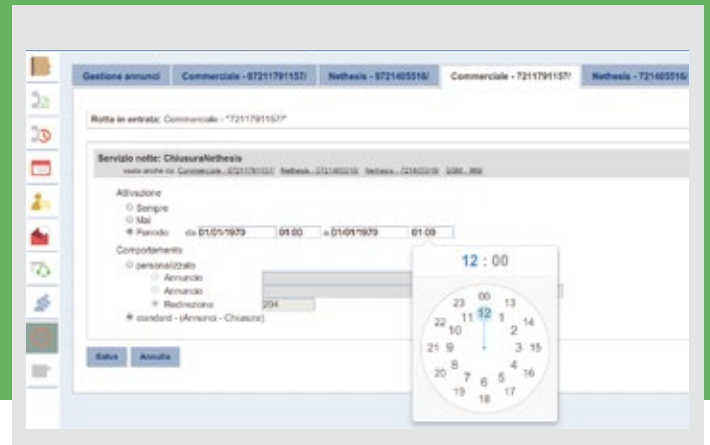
Gestione annunci | Commerciale - 07211791157/ | Nethesis - 0721405516/ | Commerciale - 7211791157/ | Nethesis - 721405516/

Rotta in entrata: Commerciale - "7211791157"

Servizio notte: ChiusuraNethesis
usato anche su: Commerciale - 07211791157/ Nethesis - 0721405516/ Nethesis - 721405516/ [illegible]

Attivazione
Sempre
Mai
Periodo da 01/01/1970 01:00 a 01/01/1970 01:00

Comportamento
personalizzato
Annuncio
Annuncio
Redirezione 204
standard - (Annunci - Chiusure)

Salva Annulla

12 : 00

00 13 23 12 1 14 11 22 10 2 21 9 3 15 8 20 4 16 7 6 5 19 18 17